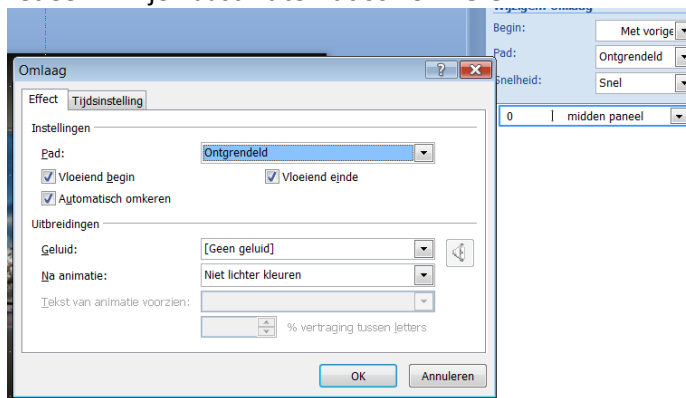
Wijzigen: Omlaag
Begin: Met vorige
Pad: Ontgrendeld
Snelheid: Snel
0 midden paneel

Omlaag
?
Effect
Tijdsinstelling
Instellingen
Pad: Ontgrendeld
Vloeiend begin
Vloeiend einde
Automatisch omkeren
Uitbreidingen
Geluid: [Geen geluid]
Na animatie: Niet lichter kleuren
Tekst van animatie voorzien:
% vertraging tussen letters
OK
Annuleren